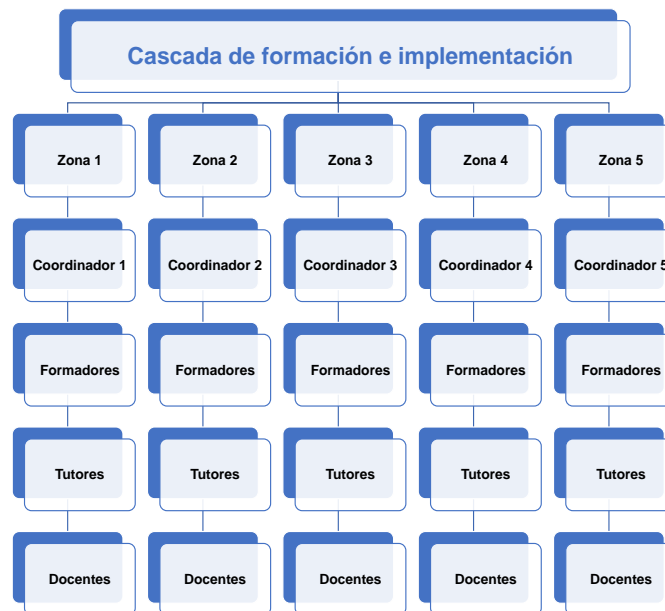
Cascada de formación e implementación

Zona 1

Coordinador 1

Formadores

Tutores

Docentes

Zona 2

Coordinador 2

Formadores

Tutores

Docentes

Zona 3

Coordinador 3

Formadores

Tutores

Docentes

Zona 4

Coordinador 4

Formadores

Tutores

Docentes

Zona 5

Coordinador 5

Formadores

Tutores

Docentes